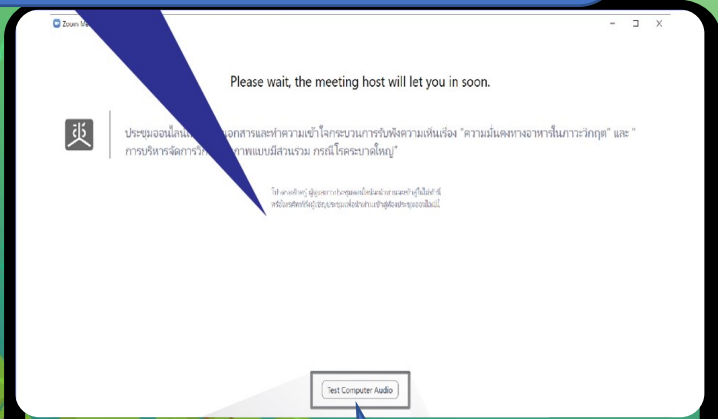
Zoom M

Please wait, the meeting host will let you in soon.

ประชุมออนไลน์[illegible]เอกสารและทำความเข้าใจกระบวนการรับฟังความเห็นเรื่อง "ความมั่นคงทางอาหารในภาวะวิกฤต" และ " การบริหารจัดการวิก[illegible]ภาพแบบมีส่วนร่วม กรณีโรคระบาดใหญ่"

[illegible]

Test Computer Audio